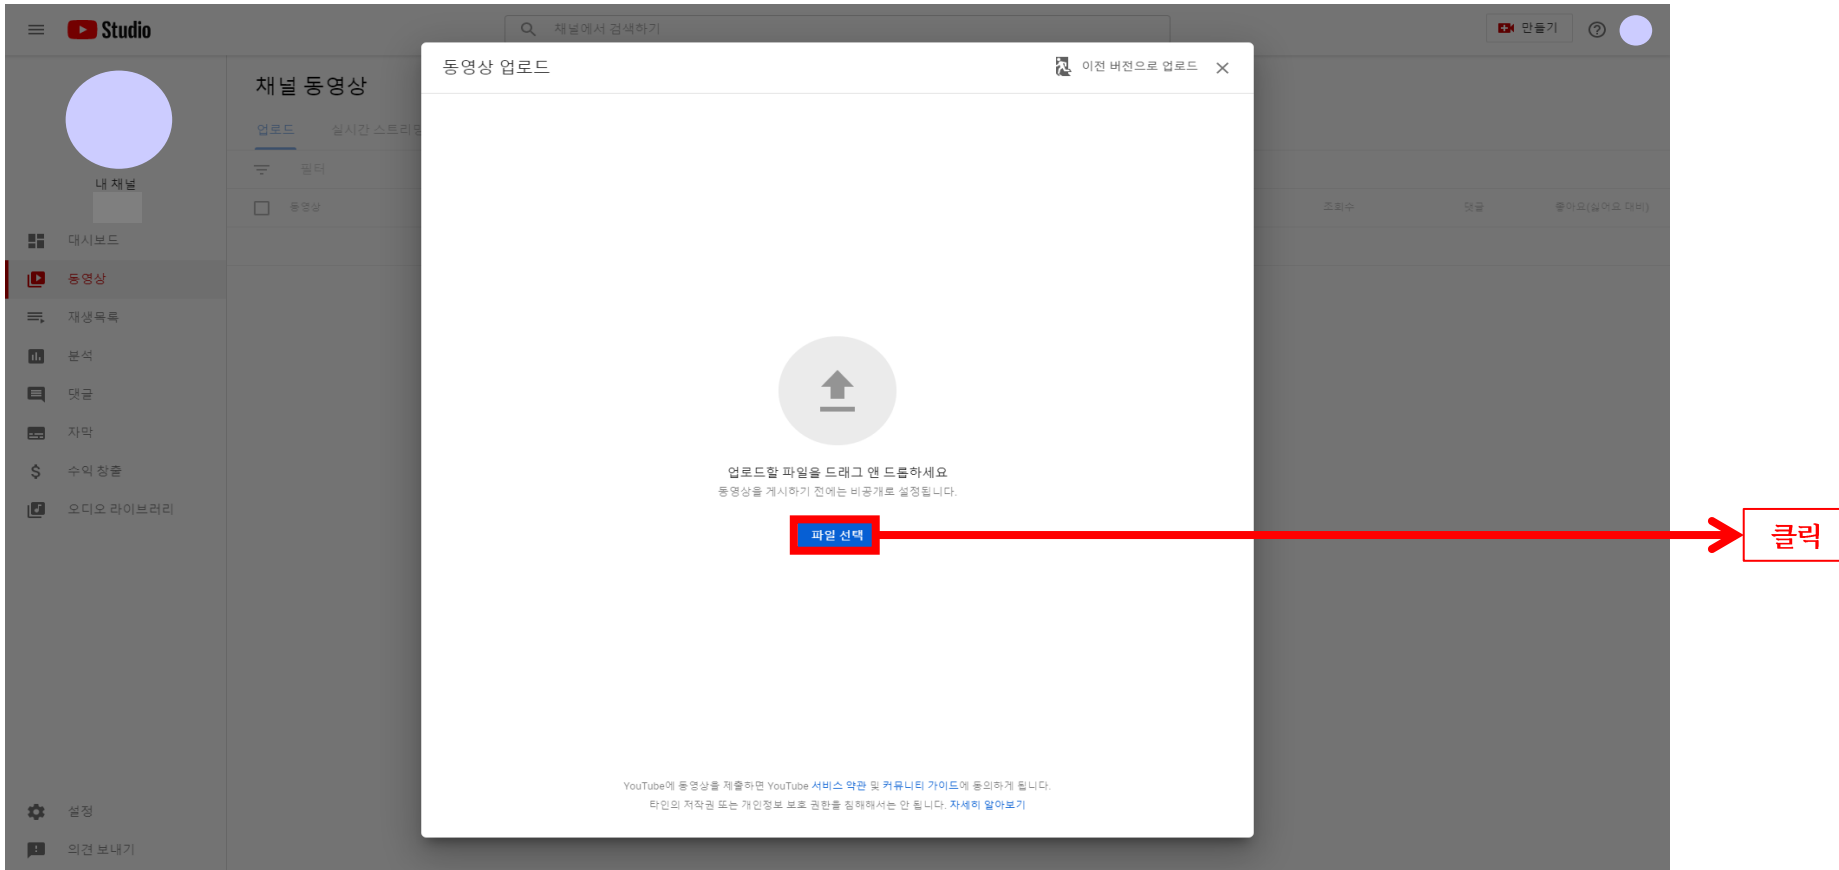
Studio

채널에서 검색하기

만들기

내 채널

대시보드

동영상

재생목록

분석

댓글

자막

수익 창출

오디오 라이브러리

설정

의견 보내기

채널 동영상

업로드

실시간 스트리밍

필터

동영상

조회수

댓글

좋아요(싫어요 대비)

동영상 업로드

이전 버전으로 업로드

업로드할 파일을 드래그 앤 드롭하세요

동영상을 게시하기 전에는 비공개로 설정됩니다.

파일 선택

클릭

YouTube에 동영상을 제출하면 YouTube 서비스 약관 및 커뮤니티 가이드에 동의하게 됩니다.
타인의 저작권 또는 개인정보 보호 권한을 침해해서는 안 됩니다. 자세히 알아보기